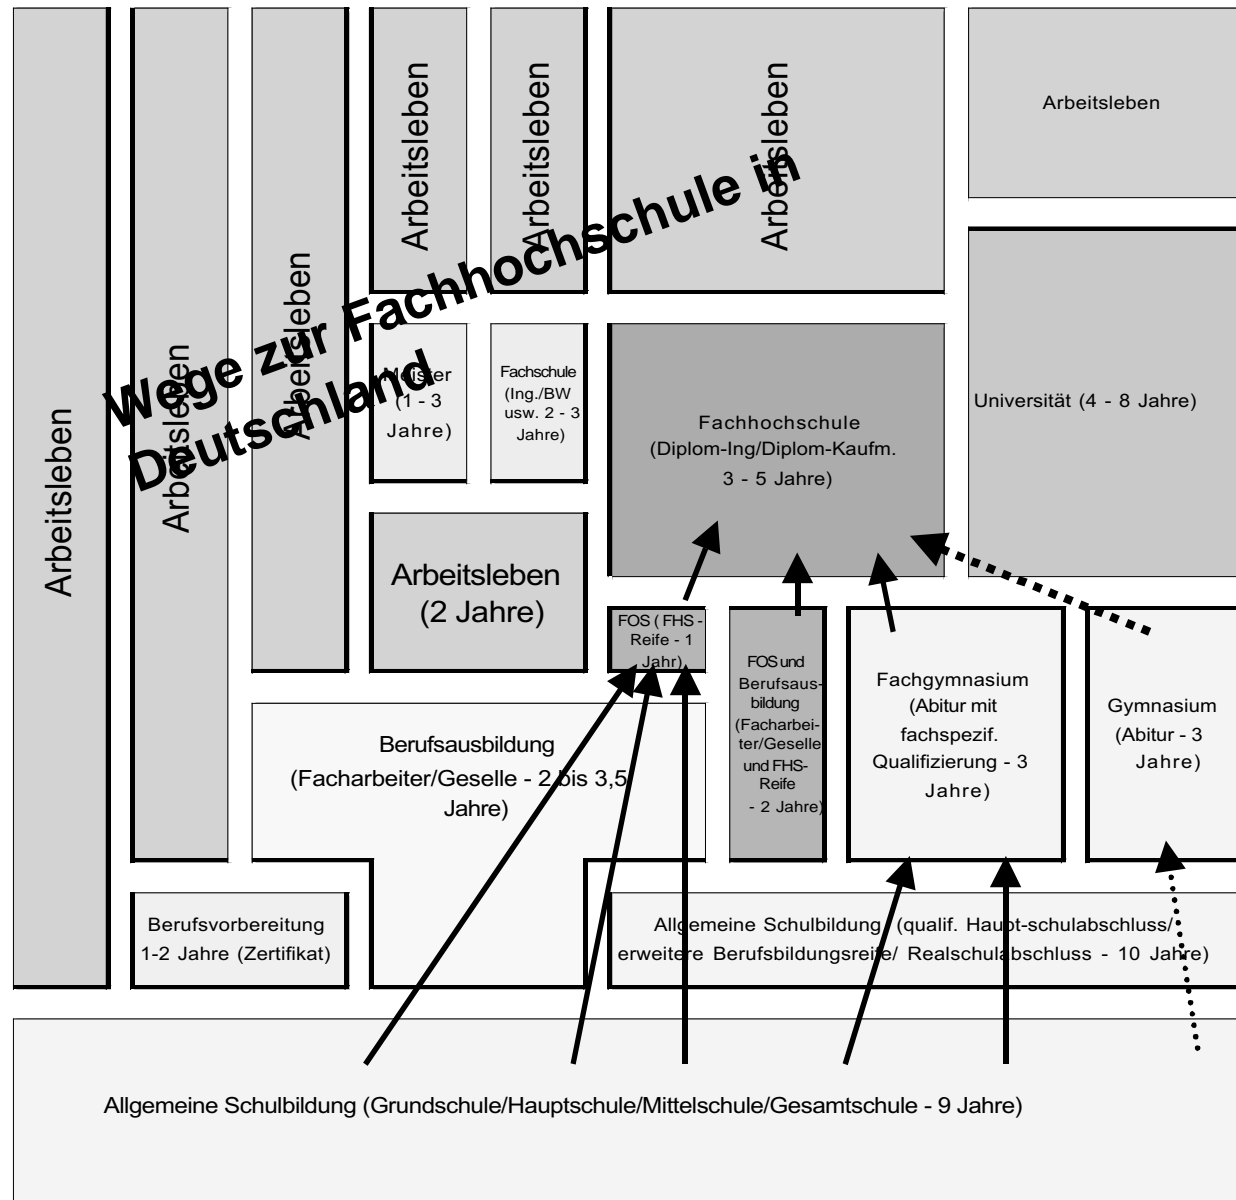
Wege zur Fachhochschule in Deutschland

Arbeitsleben

Arbeitsleben

Arbeitsleben

Arbeitsleben

Arbeitsleben

Arbeitsleben

Arbeitsleben

Meister (1 - 3 Jahre)

Fachschule (Ing./BW usw. 2 - 3 Jahre)

Fachhochschule (Diplom-Ing/Diplom-Kaufm. 3 - 5 Jahre)

Universität (4 - 8 Jahre)

Arbeitsleben (2 Jahre)

FOS ( FHS - Reife - 1 Jahr)

FOS und Berufsausbildung (Facharbeiter/Geselle und FHS-Reife - 2 Jahre)

Fachgymnasium (Abitur mit fachspezif. Qualifizierung - 3 Jahre)

Gymnasium (Abitur - 3 Jahre)

Berufsausbildung (Facharbeiter/Geselle - 2 bis 3,5 Jahre)

Berufsvorbereitung 1-2 Jahre (Zertifikat)

Allgemeine Schulbildung (qualif. Haupt-schulabschluss/ erweitere Berufsbildungsreife/ Realschulabschluss - 10 Jahre)

Allgemeine Schulbildung (Grundschule/Hauptschule/Mittelschule/Gesamtschule - 9 Jahre)